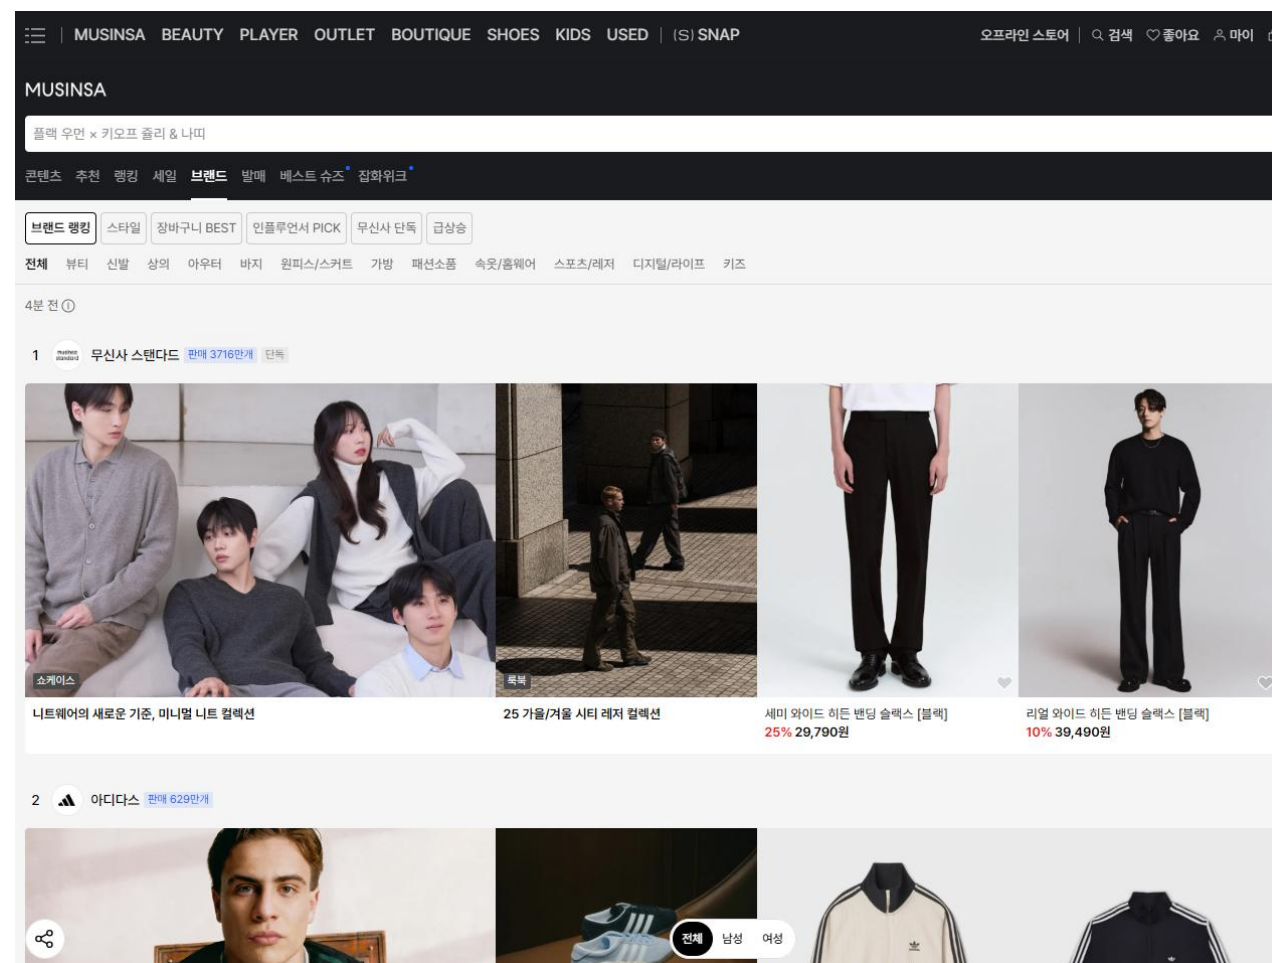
MUSINSA BEAUTY PLAYER OUTLET BOUTIQUE SHOES KIDS USED | (S) SNAP

오프라인 스토어 | 검색 좋아요 마이

MUSINSA

플랙 우먼 × 키오프 줄리 & 나띠

콘텐츠 추천 랭킹 세일 브랜드 발매 베스트 슈즈 잡화위크

브랜드 랭킹 스타일 장바구니 BEST 인플루언서 PICK 무신사 단독 급상승

전체 뷰티 신발 상의 아우터 바지 원피스/스커트 가방 패션소품 속옷/홈웨어 스포츠/레저 디지털/라이프 키즈

4분 전

1 무신사 스탠다드 판매 3716만개 단독

쇼케이스
니트웨어의 새로운 기준, 미니멀 니트 컬렉션

룩북
25 가을/겨울 시티 레저 컬렉션

세미 와이드 히든 밴딩 슬랙스 [블랙]
25% 29,790원

리얼 와이드 히든 밴딩 슬랙스 [블랙]
10% 39,490원

2 아디다스 판매 629만개

전체 남성 여성